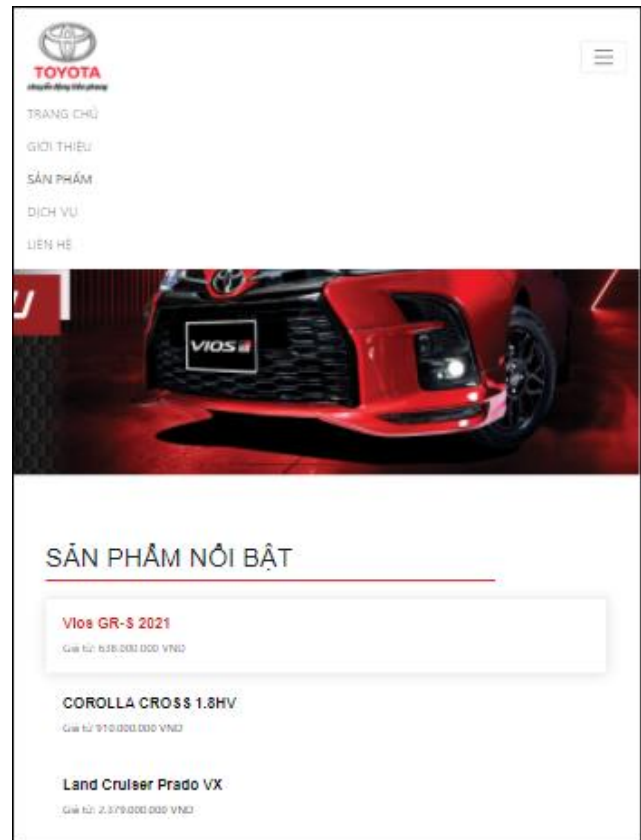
TOYOTA
chuyển động tiên phong

TRANG CHỦ
GIỚI THIỆU
SẢN PHẨM
DỊCH VỤ
LIÊN HỆ

VIOS

SẢN PHẨM NỔI BẬT

Vios GR-S 2021
Giá từ: 638.000.000 VNĐ

COROLLA CROSS 1.8HV
Giá từ: 910.000.000 VNĐ

Land Cruiser Prado VX
Giá từ: 2.379.000.000 VNĐ